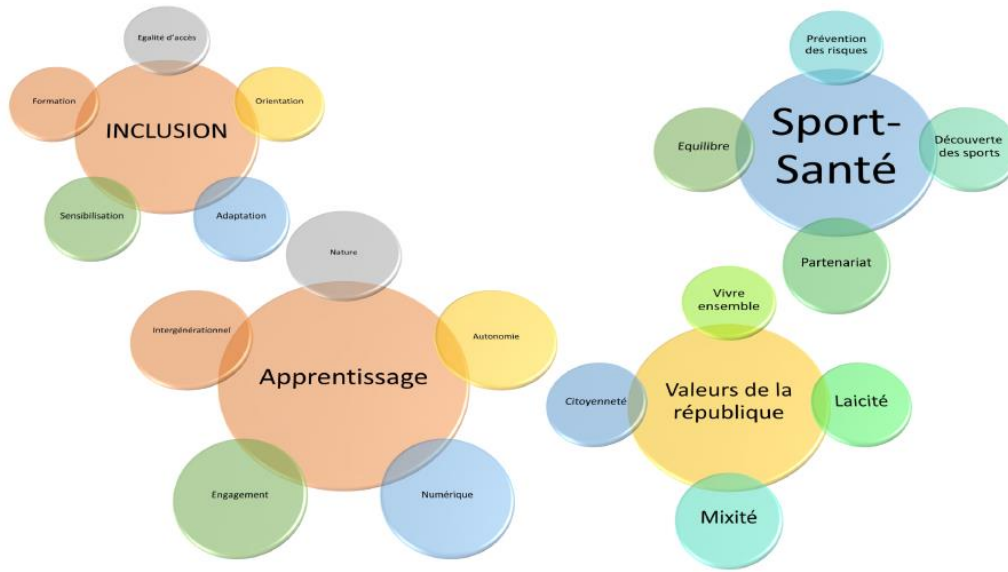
Egalité d'accès

Formation

INCLUSION

Orientation

Sensibilisation

Adaptation

Prévention des risques

Equilibre

Sport-Santé

Découverte des sports

Partenariat

Nature

Intergénérationnel

Apprentissage

Autonomie

Engagement

Numérique

Vivre ensemble

Citoyenneté

Valeurs de la république

Laicité

Mixité